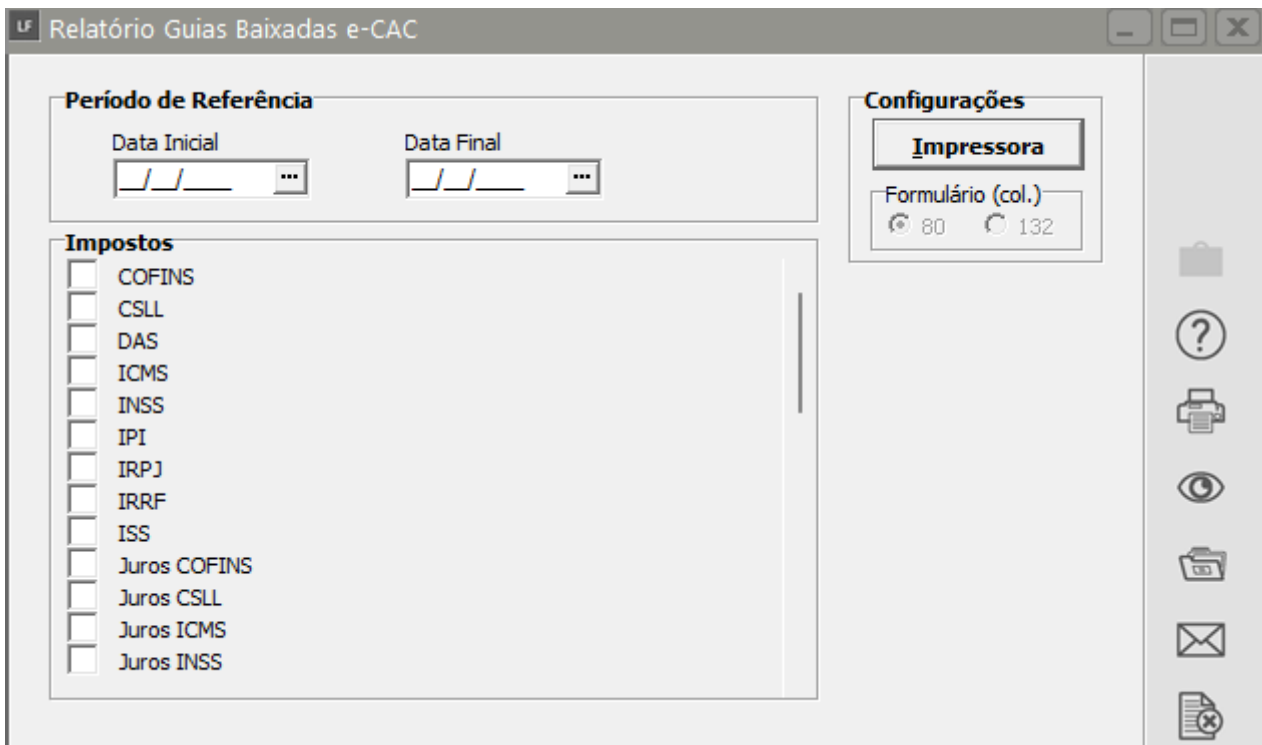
LF Relatório Guias Baixadas e-CAC

Período de Referência

Data Inicial
__/__/____ ...

Data Final
__/__/____ ...

Configurações

Impressora

Formulário (col.)
80 132

Impostos

COFINS
CSLL
DAS
ICMS
INSS
IPI
IRPJ
IRRF
ISS
Juros COFINS
Juros CSLL
Juros ICMS
Juros INSS